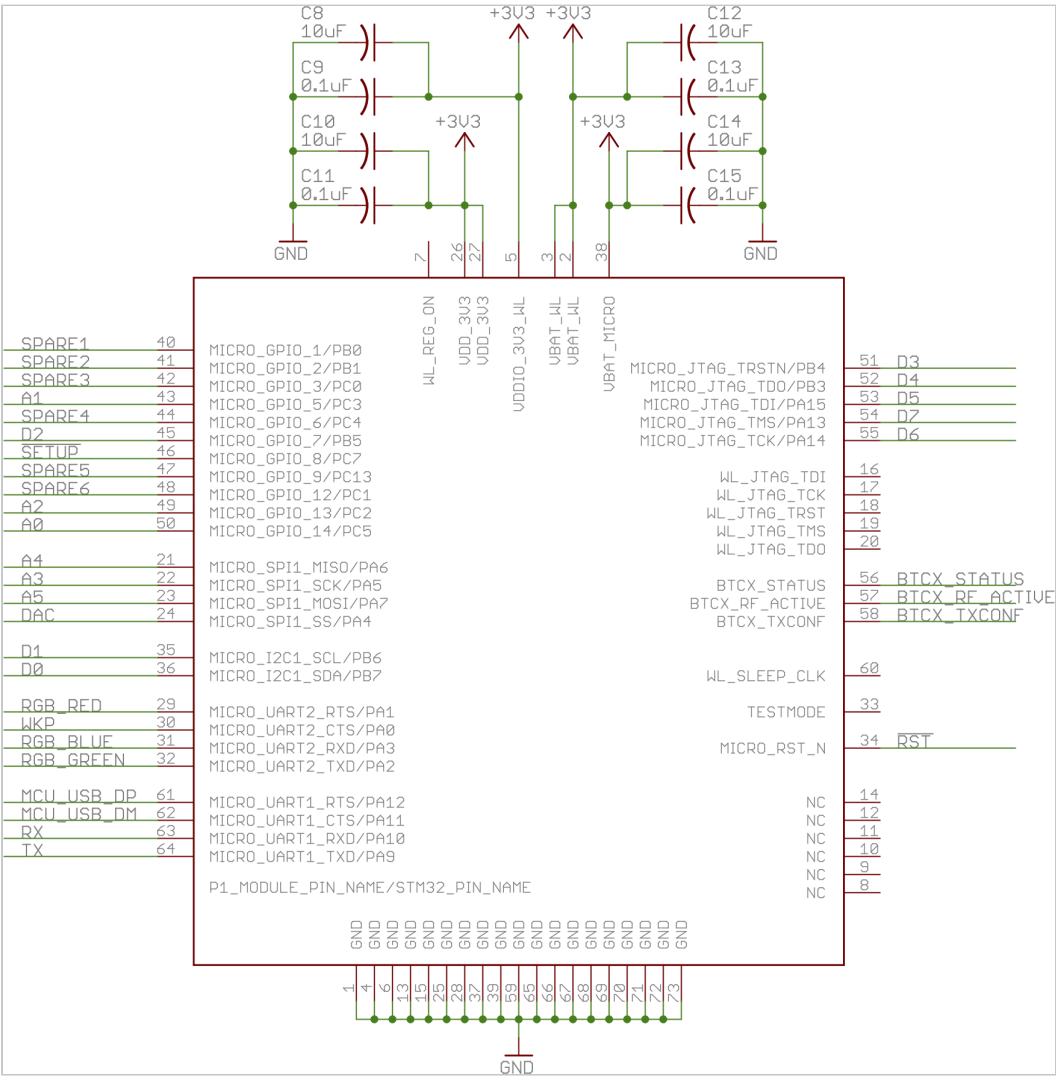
C8
10uF
C9
0.1uF
C10
10uF
C11
0.1uF
GND
+3V3
+3V3
+3V3
+3V3
C12
10uF
C13
0.1uF
C14
10uF
C15
0.1uF
GND

7 26 27 5 3 2 38
WL_REG_ON
VDD_3V3
VDD_3V3
VDDIO_3V3_WL
VBAT_WL
VBAT_WL
VBAT_MICRO

SPARE1 40 MICRO_GPIO_1/PB0
SPARE2 41 MICRO_GPIO_2/PB1
SPARE3 42 MICRO_GPIO_3/PC0
A1 43 MICRO_GPIO_5/PC3
SPARE4 44 MICRO_GPIO_6/PC4
D2 45 MICRO_GPIO_7/PB5
$\overline{SETUP}$ 46 MICRO_GPIO_8/PC7
SPARE5 47 MICRO_GPIO_9/PC13
SPARE6 48 MICRO_GPIO_12/PC1
A2 49 MICRO_GPIO_13/PC2
A0 50 MICRO_GPIO_14/PC5

A4 21 MICRO_SPI1_MISO/PA6
A3 22 MICRO_SPI1_SCK/PA5
A5 23 MICRO_SPI1_MOSI/PA7
DAC 24 MICRO_SPI1_SS/PA4

D1 35 MICRO_I2C1_SCL/PB6
D0 36 MICRO_I2C1_SDA/PB7

RGB_RED 29 MICRO_UART2_RTS/PA1
WKP 30 MICRO_UART2_CTS/PA0
RGB_BLUE 31 MICRO_UART2_RXD/PA3
RGB_GREEN 32 MICRO_UART2_TXD/PA2

MCU_USB_DP 61 MICRO_UART1_RTS/PA12
MCU_USB_DM 62 MICRO_UART1_CTS/PA11
RX 63 MICRO_UART1_RXD/PA10
TX 64 MICRO_UART1_TXD/PA9

P1_MODULE_PIN_NAME/STM32_PIN_NAME

MICRO_JTAG_TRSTN/PB4 51 D3
MICRO_JTAG_TDO/PB3 52 D4
MICRO_JTAG_TDI/PA15 53 D5
MICRO_JTAG_TMS/PA13 54 D7
MICRO_JTAG_TCK/PA14 55 D6

WL_JTAG_TDI 16
WL_JTAG_TCK 17
WL_JTAG_TRST 18
WL_JTAG_TMS 19
WL_JTAG_TDO 20

BTCX_STATUS 56 BTCX_STATUS
BTCX_RF_ACTIVE 57 BTCX_RF_ACTIVE
BTCX_TXCONF 58 BTCX_TXCONF

WL_SLEEP_CLK 60

TESTMODE 33

MICRO_RST_N 34 $\overline{RST}$

NC 14
NC 12
NC 11
NC 10
NC 9
NC 8

GND GND GND GND GND GND GND GND GND GND GND GND GND GND GND GND GND GND GND
1 4 6 13 15 25 28 37 39 59 65 66 67 68 69 70 71 72 73

GND